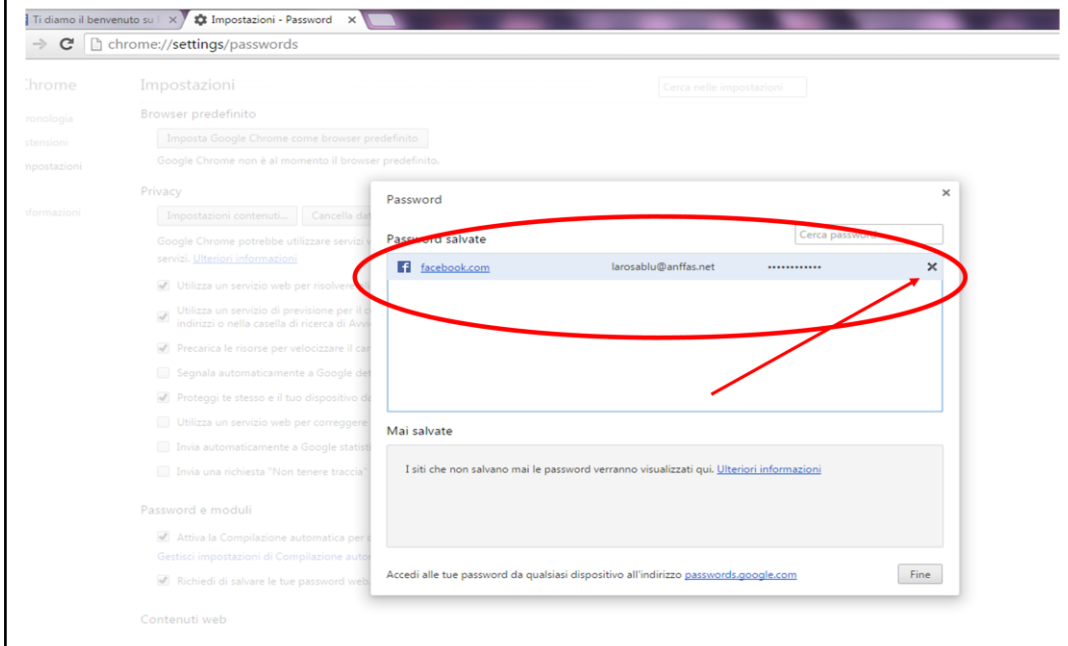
Ti diamo il benvenuto su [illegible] × Impostazioni - Password ×

chrome://settings/passwords

Chrome

ronologia
stensioni
mpostazioni
formazioni

Impostazioni

Cerca nelle impostazioni

Browser predefinito

Imposta Google Chrome come browser predefinito

Google Chrome non è al momento il browser predefinito.

Privacy

Impostazioni contenuti... Cancella dat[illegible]

Google Chrome potrebbe utilizzare servizi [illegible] servizi. Ulteriori informazioni

Utilizza un servizio web per risolver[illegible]

Utilizza un servizio di previsione per il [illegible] indirizzi o nella casella di ricerca di Avv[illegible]

Precarica le risorse per velocizzare il ca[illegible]

Segnala automaticamente a Google de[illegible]

Proteggi te stesso e il tuo dispositivo d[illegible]

Utilizza un servizio web per correggere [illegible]

Invia automaticamente a Google statist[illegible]

Invia una richiesta "Non tenere traccia" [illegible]

Password e moduli

Attiva la Compilazione automatica per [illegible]

Gestisci impostazioni di Compilazione auto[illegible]

Richiedi di salvare le tue password web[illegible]

Contenuti web

Password ×

Password salvate

Cerca password

facebook.com larosablu@anffas.net •••••••••••• ×

Mai salvate

I siti che non salvano mai le password verranno visualizzati qui. Ulteriori informazioni

Accedi alle tue password da qualsiasi dispositivo all'indirizzo passwords.google.com

Fine